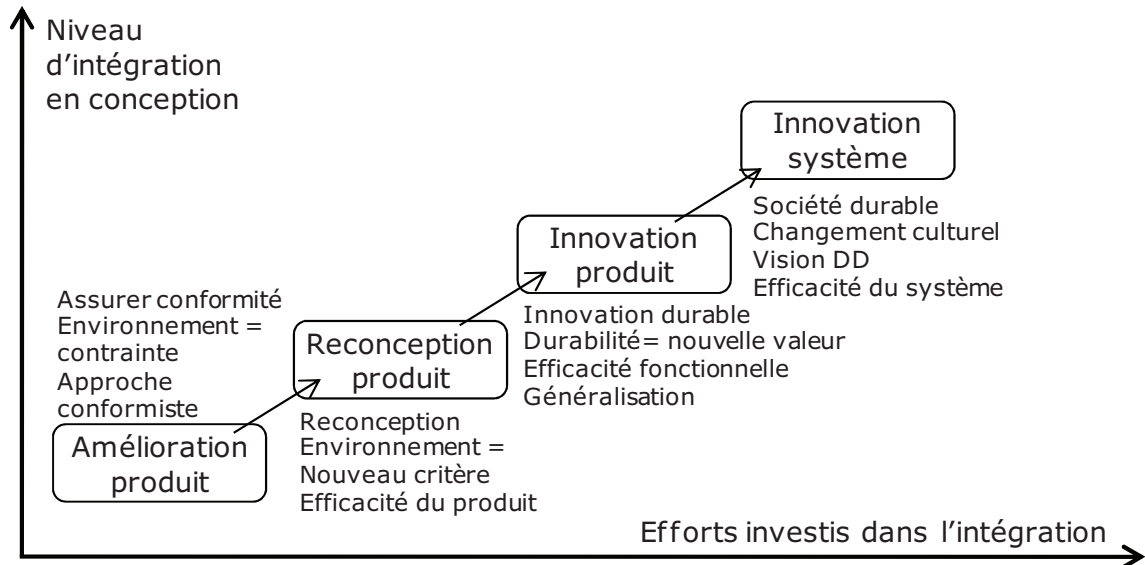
Niveau d'intégration en conception

Innovation système

Société durable
Changement culturel
Vision DD
Efficacité du système

Innovation produit

Innovation durable
Durabilité= nouvelle valeur
Efficacité fonctionnelle
Généralisation

Assurer conformité
Environnement = contrainte
Approche conformiste

Reconception produit

Reconception
Environnement = Nouveau critère
Efficacité du produit

Amélioration produit

Efforts investis dans l'intégration